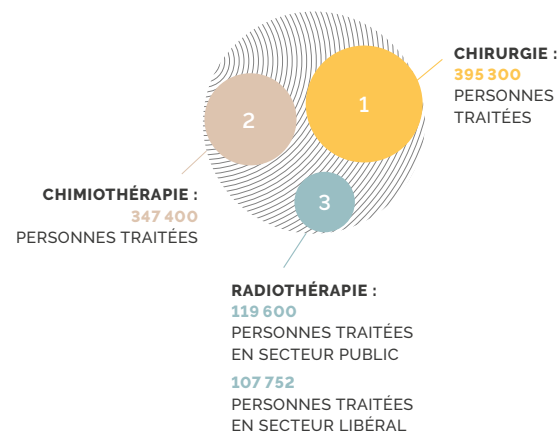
CHIRURGIE :
395 300
PERSONNES TRAITÉES

1

2

3

CHIMIOTHÉRAPIE :
347 400
PERSONNES TRAITÉES

RADIOTHÉRAPIE :
119 600
PERSONNES TRAITÉES EN SECTEUR PUBLIC

107 752
PERSONNES TRAITÉES EN SECTEUR LIBÉRAL